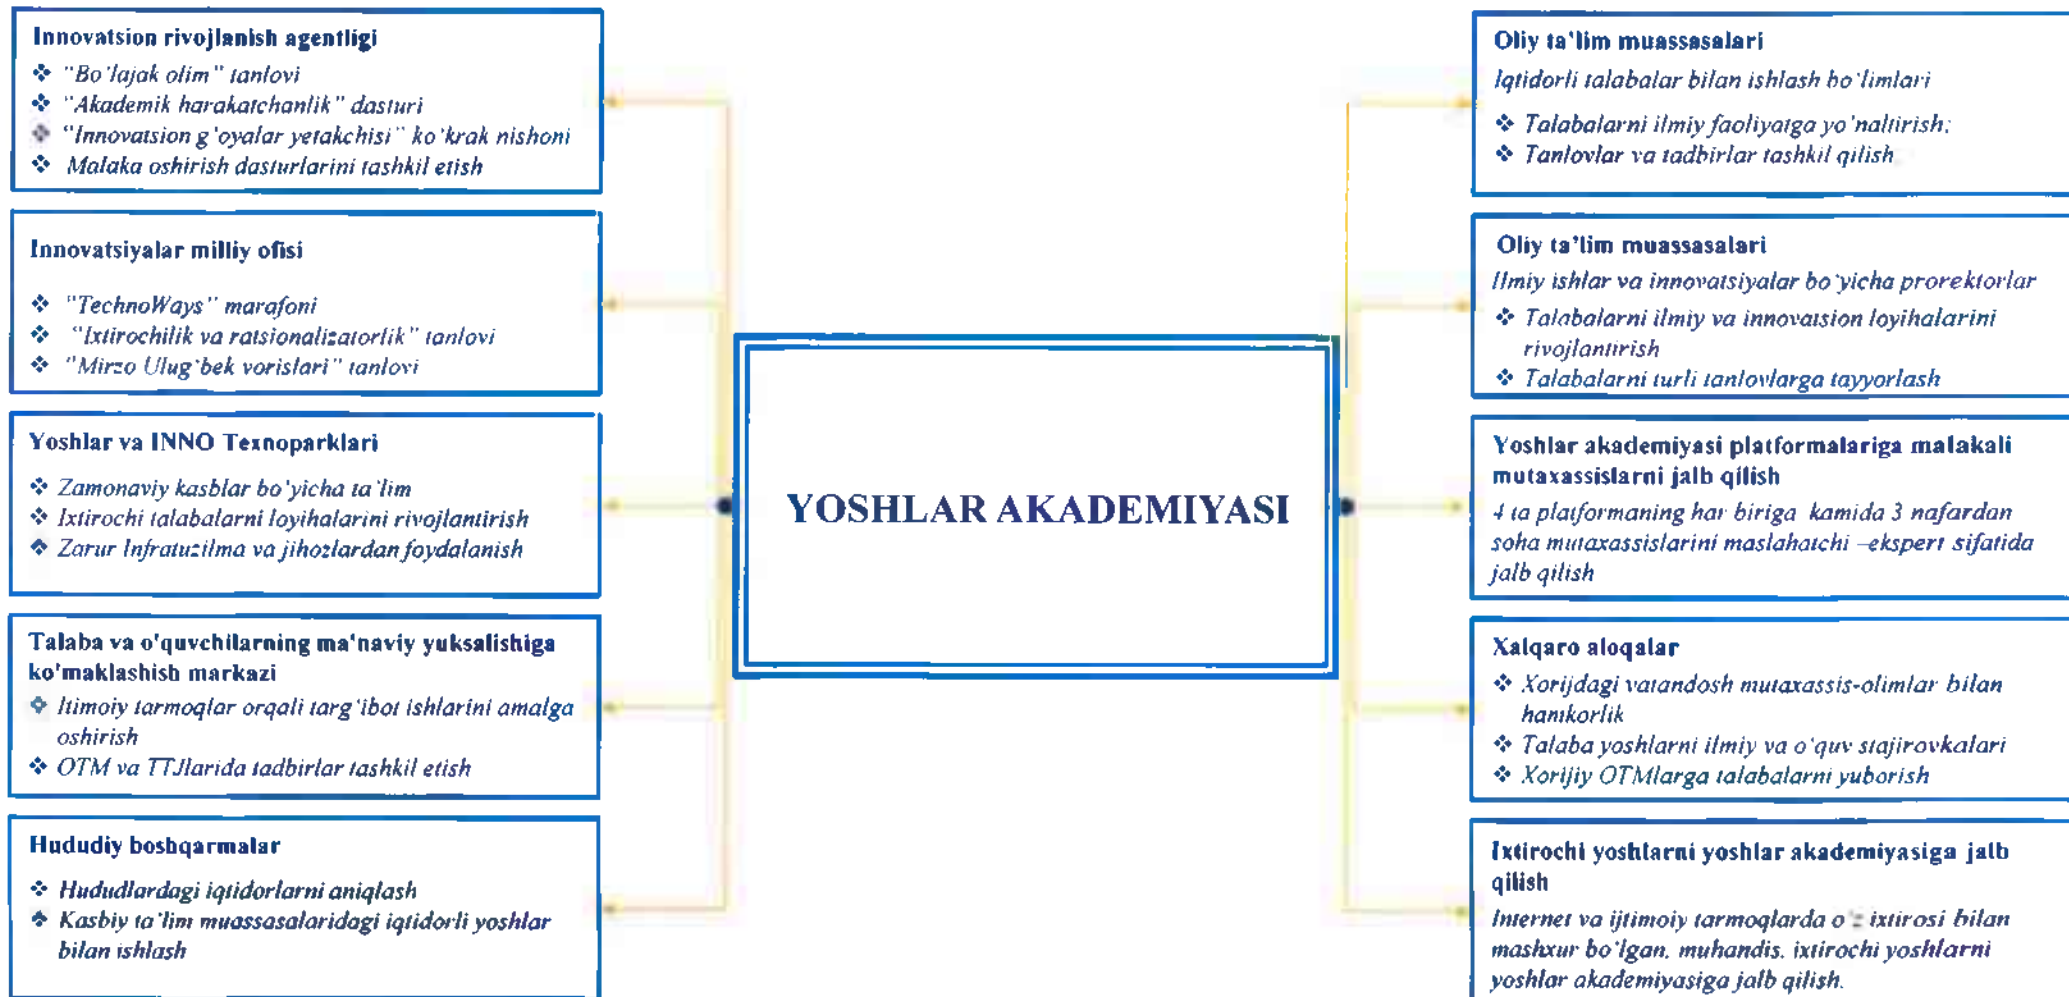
Innovatsion rivojlanish agentligi
❖ "Bo'lajak olim" tanlovi
❖ "Akademik harakatchanlik" dasturi
❖ "Innovatsion g'oyalar yetakchisi" ko'krak nishoni
❖ Malaka oshirish dasturlarini tashkil etish

Innovatsiyalar milliy ofisi
❖ "TechnoWays" marafoni
❖ "Ixtirochilik va ratsionalizatorlik" tanlovi
❖ "Mirzo Ulug'bek vorislari" tanlovi

Yoshlar va INNO Texnoparklari
❖ Zamonaviy kasblar bo'yicha ta'lim
❖ Ixtirochi talabalarni loyihalarini rivojlantirish
❖ Zarur Infratuzilma va jihozlardan foydalanish

Talaba va o'quvchilarning ma'naviy yuksalishiga ko'maklashish markazi
❖ Itimoiy tarmoqlar orqali targ'ibot ishlarini amalga oshirish
❖ OTM va TTJlarida tadbirlar tashkil etish

Hududiy boshqarmalar
❖ Hududlardagi iqtidorlarni aniqlash
❖ Kasbiy ta'lim muassasalaridagi iqtidorli yoshlar bilan ishlash

YOSHLAR AKADEMIYASI

Oliy ta'lim muassasalari
Iqtidorli talabalar bilan ishlash bo'limlari
❖ Talabalarni ilmiy faoliyatga yo'naltirish;
❖ Tanlovlar va tadbirlar tashkil qilish

Oliy ta'lim muassasalari
Ilmiy ishlar va innovatsiyalar bo'yicha prorektorlar
❖ Talabalarni ilmiy va innovatsion loyihalarini rivojlantirish
❖ Talabalarni turli tanlovlarga tayyorlash

Yoshlar akademiyasi platformalariga malakali mutaxassislarni jalb qilish
4 ta platformaning har biriga kamida 3 nafardan soha mutaxassislarini maslahatchi –ekspert sifatida jalb qilish

Xalqaro aloqalar
❖ Xorijdagi vatandosh mutaxassis-olimlar bilan hamkorlik
❖ Talaba yoshlarni ilmiy va o'quv stajirovkalari
❖ Xorijiy OTMlarga talabalarni yuborish

Ixtirochi yoshlarni yoshlar akademiyasiga jalb qilish
Internet va ijtimoiy tarmoqlarda o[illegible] ixtirosi bilan mashxur bo'lgan, muhandis, ixtirochi yoshlarni yoshlar akademiyasiga jalb qilish.